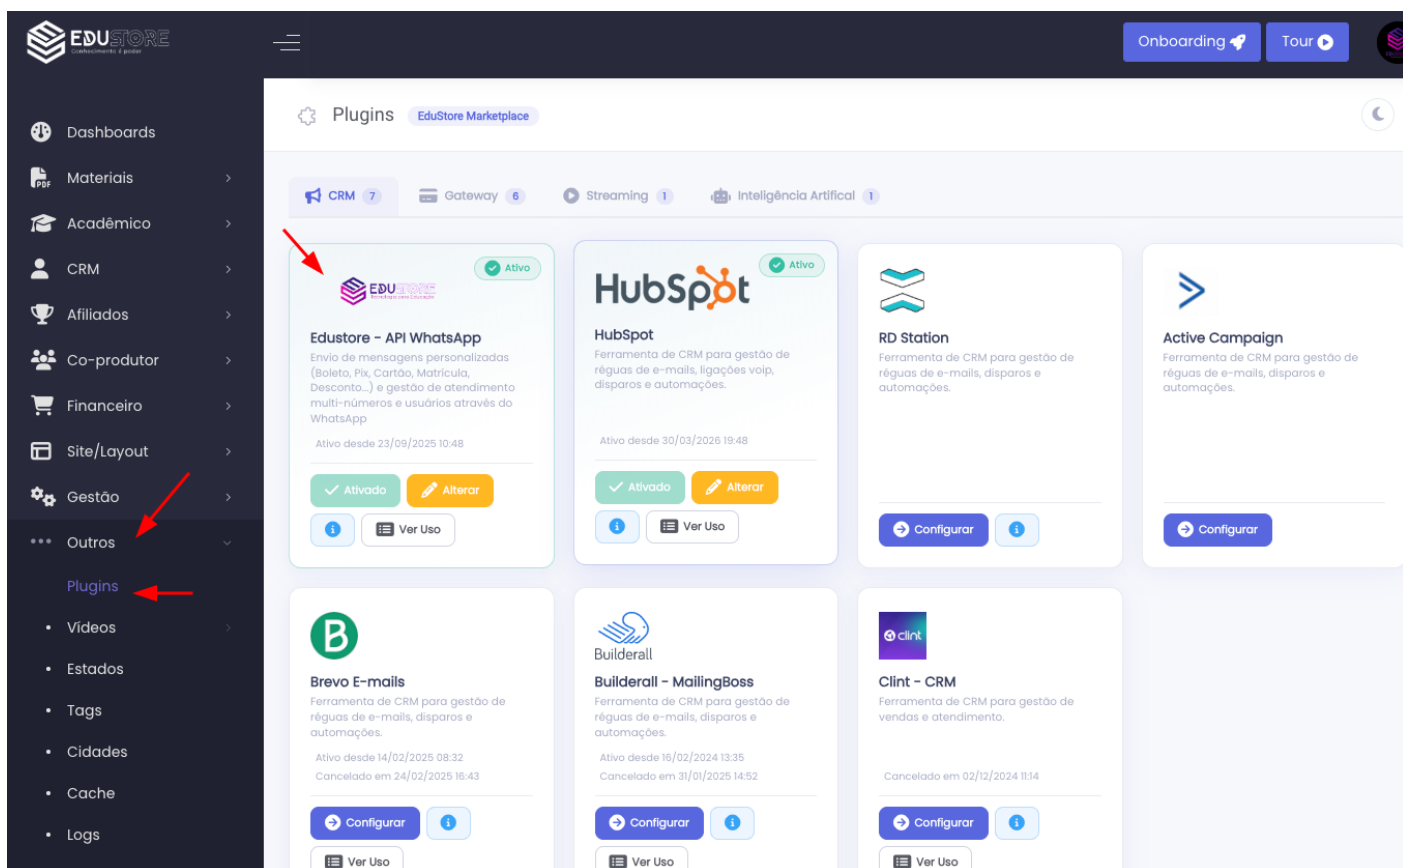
EDUSTORE
Conhecimento é poder

Onboarding Tour

Dashboards
Materiais
Acadêmico
CRM
Afiliados
Co-produtor
Financeiro
Site/Layout
Gestão
Outros
Plugins
Vídeos
Estados
Tags
Cidades
Cache
Logs

Plugins EduStore Marketplace

CRM 7 Gateway 6 Streaming 1 Inteligência Artificial 1

Ativo
EDUSTORE
Edustore - API WhatsApp
Envio de mensagens personalizadas (Boleto, Pix, Cartão, Matricula, Desconto...) e gestão de atendimento multi-números e usuários através do WhatsApp
Ativo desde 23/09/2025 10:48
Ativado Alterar
Ver Uso

Ativo
HubSpot
HubSpot
Ferramenta de CRM para gestão de réguas de e-mails, ligações voip, disparos e automações.
Ativo desde 30/03/2026 19:48
Ativado Alterar
Ver Uso

RD Station
Ferramenta de CRM para gestão de réguas de e-mails, disparos e automações.
Configurar

Active Campaign
Ferramenta de CRM para gestão de réguas de e-mails, disparos e automações.
Configurar

Brevo E-mails
Ferramenta de CRM para gestão de réguas de e-mails, disparos e automações.
Ativo desde 14/02/2025 08:32
Cancelado em 24/02/2025 16:43
Configurar
Ver Uso

Builderall
Builderall - MailingBoss
Ferramenta de CRM para gestão de réguas de e-mails, disparos e automações.
Ativo desde 16/02/2024 13:35
Cancelado em 31/01/2025 14:52
Configurar
Ver Uso

clint
Clint - CRM
Ferramenta de CRM para gestão de vendas e atendimento.
Cancelado em 02/12/2024 11:14
Configurar
Ver Uso